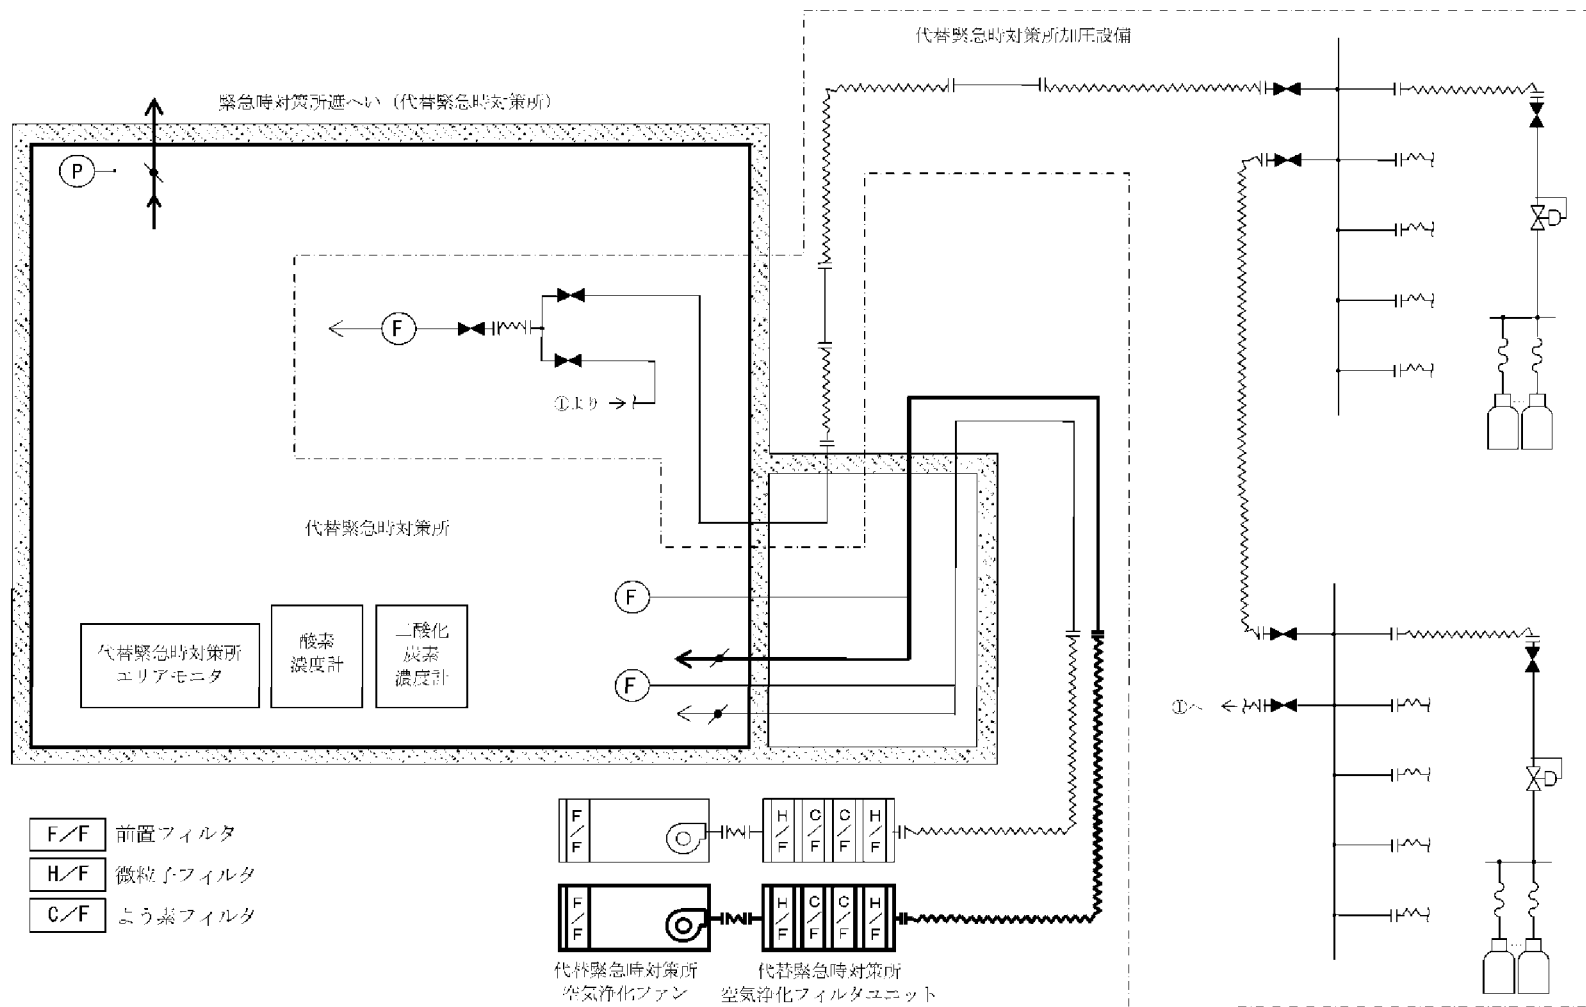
代替緊急時対策所加圧設備

緊急時対策所遮へい（代替緊急時対策所）

P

F

①より

代替緊急時対策所

F

F

代替緊急時対策所エリアモニタ

酸素濃度計

二酸化炭素濃度計

①へ

| F/F | 前置フィルタ |
|---|---|
| H/F | 微粒子フィルタ |
| C/F | よう素フィルタ |

F/F

H/F C/F C/F H/F

F/F

H/F C/F C/F H/F

代替緊急時対策所空気浄化ファン

代替緊急時対策所空気浄化フィルタユニット